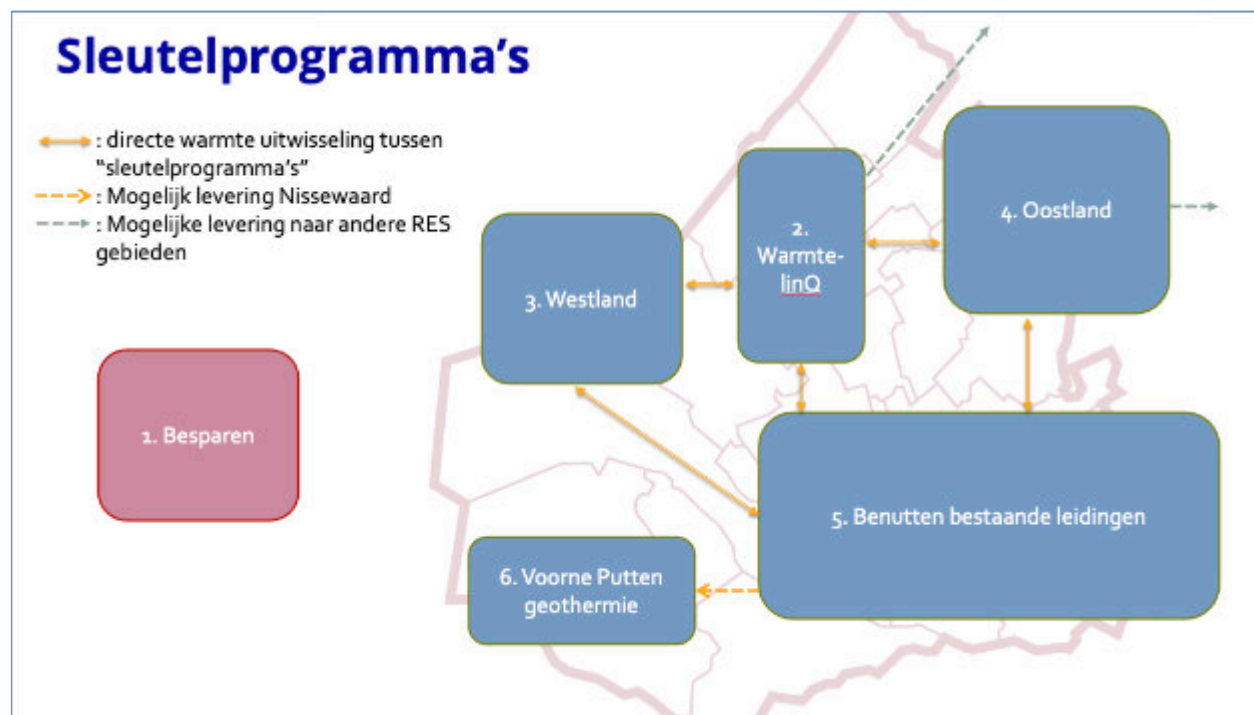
Sleutelprogramma's

: directe warmte uitwisseling tussen "sleutelprogramma's"
: Mogelijk levering Nissewaard
: Mogelijke levering naar andere RES gebieden

1. Besparen

2. Warmte-linQ

3. Westland

4. Oostland

5. Benutten bestaande leidingen

6. Voorne Putten geothermie